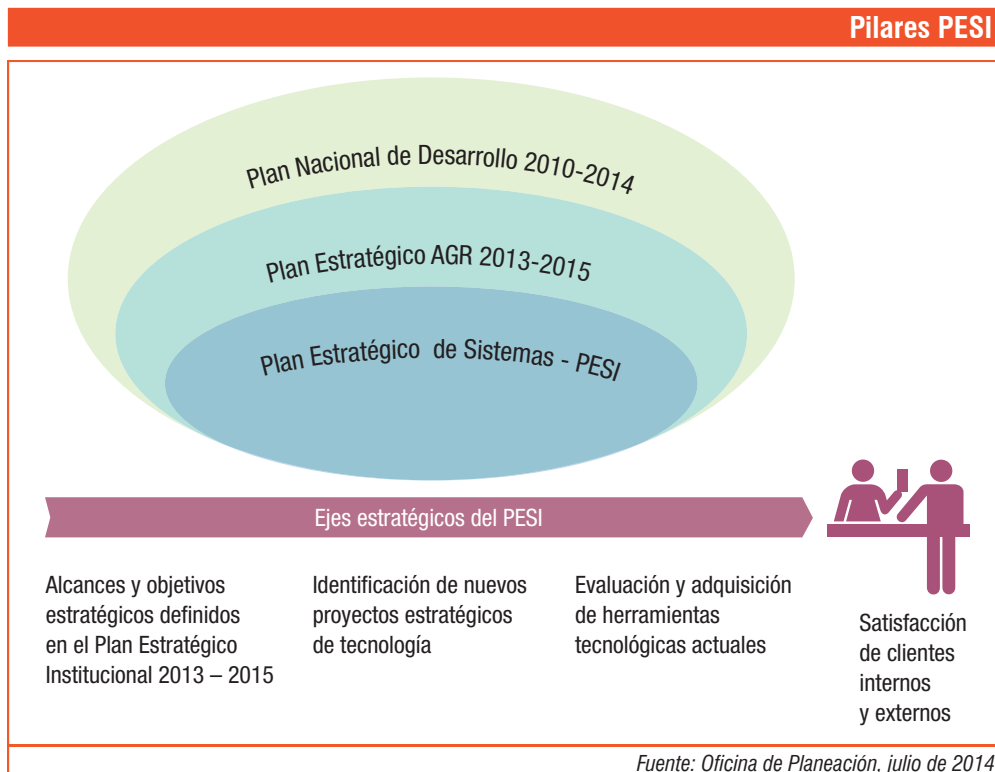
Pilares PESI

Plan Nacional de Desarrollo 2010-2014

Plan Estratégico AGR 2013-2015

Plan Estratégico de Sistemas - PESI

Ejes estratégicos del PESI

Alcances y objetivos estratégicos definidos en el Plan Estratégico Institucional 2013 – 2015

Identificación de nuevos proyectos estratégicos de tecnología

Evaluación y adquisición de herramientas tecnológicas actuales

Satisfacción de clientes internos y externos

Fuente: Oficina de Planeación, julio de 2014